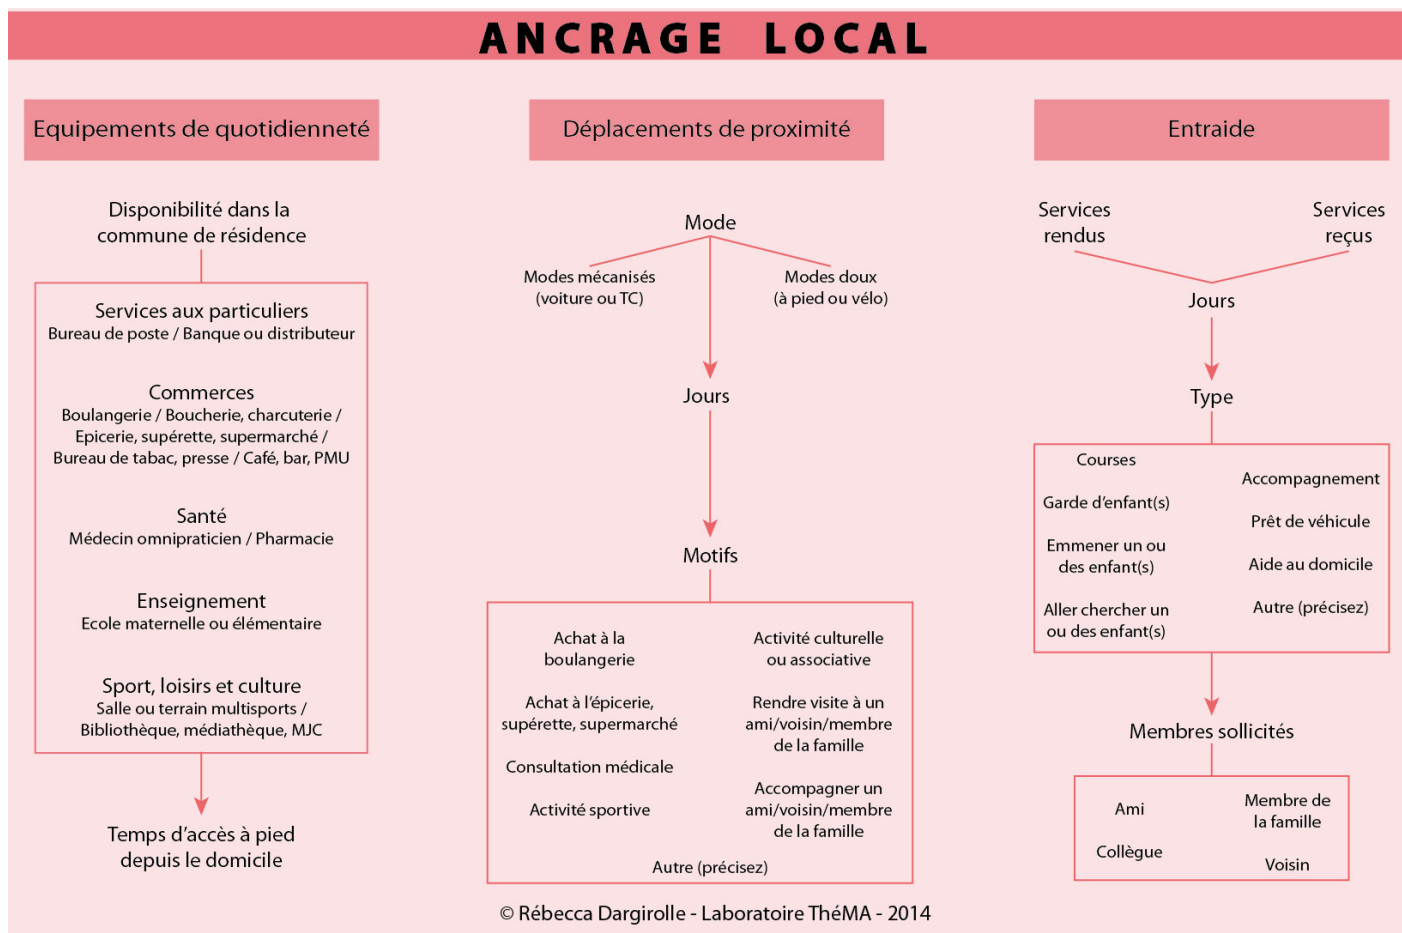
ANCRAGE LOCAL

Equipements de quotidienneté

Disponibilité dans la commune de résidence

Services aux particuliers
Bureau de poste / Banque ou distributeur

Commerces
Boulangerie / Boucherie, charcuterie / Epicerie, supérette, supermarché / Bureau de tabac, presse / Café, bar, PMU

Santé
Médecin omnipraticien / Pharmacie

Enseignement
Ecole maternelle ou élémentaire

Sport, loisirs et culture
Salle ou terrain multisports / Bibliothèque, médiathèque, MJC

Temps d'accès à pied depuis le domicile

Déplacements de proximité

Mode

Modes mécanisés (voiture ou TC)

Modes doux (à pied ou vélo)

Jours

Motifs

Achat à la boulangerie

Activité culturelle ou associative

Achat à l'épicerie, supérette, supermarché

Rendre visite à un ami/voisin/membre de la famille

Consultation médicale

Accompagner un ami/voisin/membre de la famille

Activité sportive

Autre (précisez)

Entraide

Services rendus

Services reçus

Jours

Type

Courses

Accompagnement

Garde d'enfant(s)

Prêt de véhicule

Emmener un ou des enfant(s)

Aide au domicile

Aller chercher un ou des enfant(s)

Autre (précisez)

Membres sollicités

Ami

Membre de la famille

Collègue

Voisin

© Rébecca Dargirolle - Laboratoire ThéMA - 2014